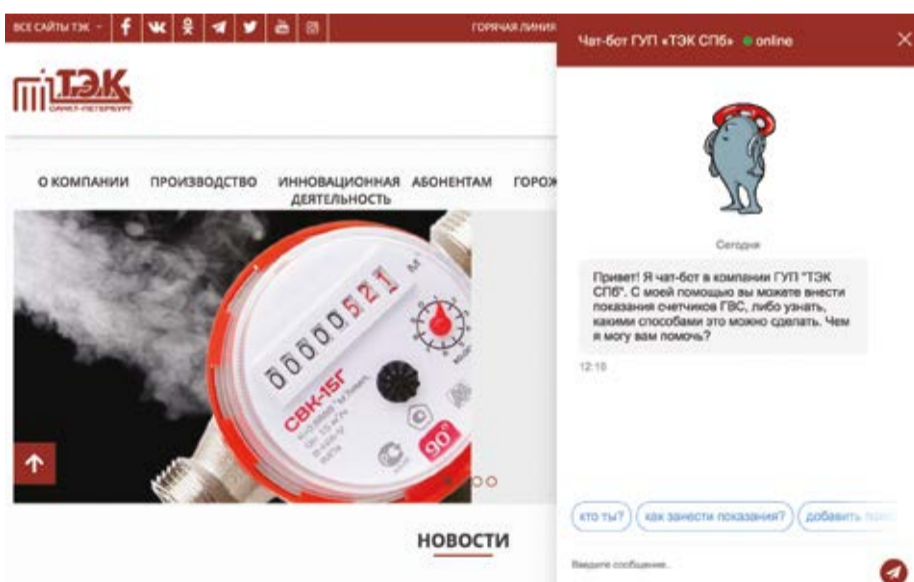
ВСЕ САЙТЫ ТЭК

ГОРЯЧАЯ ЛИНИЯ

ТЭК САНКТ-ПЕТЕРБУРГ

О КОМПАНИИ ПРОИЗВОДСТВО ИННОВАЦИОННАЯ ДЕЯТЕЛЬНОСТЬ АБОНЕНТАМ ГОРО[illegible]

00000521

СВК-15Г

90°

НОВОСТИ

Чат-бот ГУП «ТЭК СПб» online

Сегодня

Привет! Я чат-бот в компании ГУП "ТЭК СПб". С моей помощью вы можете внести показания счетчиков ГВС, либо узнать, какими способами это можно сделать. Чем я могу вам помочь?

12:18

кто ты? как занести показания? добавить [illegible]

Введите сообщение...